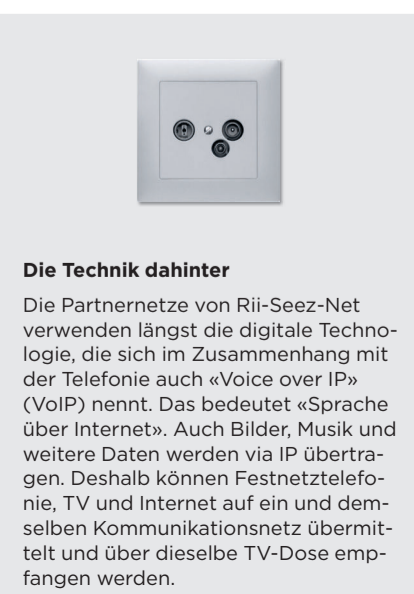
**Die Technik dahinter**

Die Partnernetze von Rii-Seez-Net verwenden längst die digitale Technologie, die sich im Zusammenhang mit der Telefonie auch «Voice over IP» (VoIP) nennt. Das bedeutet «Sprache über Internet». Auch Bilder, Musik und weitere Daten werden via IP übertragen. Deshalb können Festnetztelefonie, TV und Internet auf ein und demselben Kommunikationsnetz übermittelt und über dieselbe TV-Dose empfangen werden.